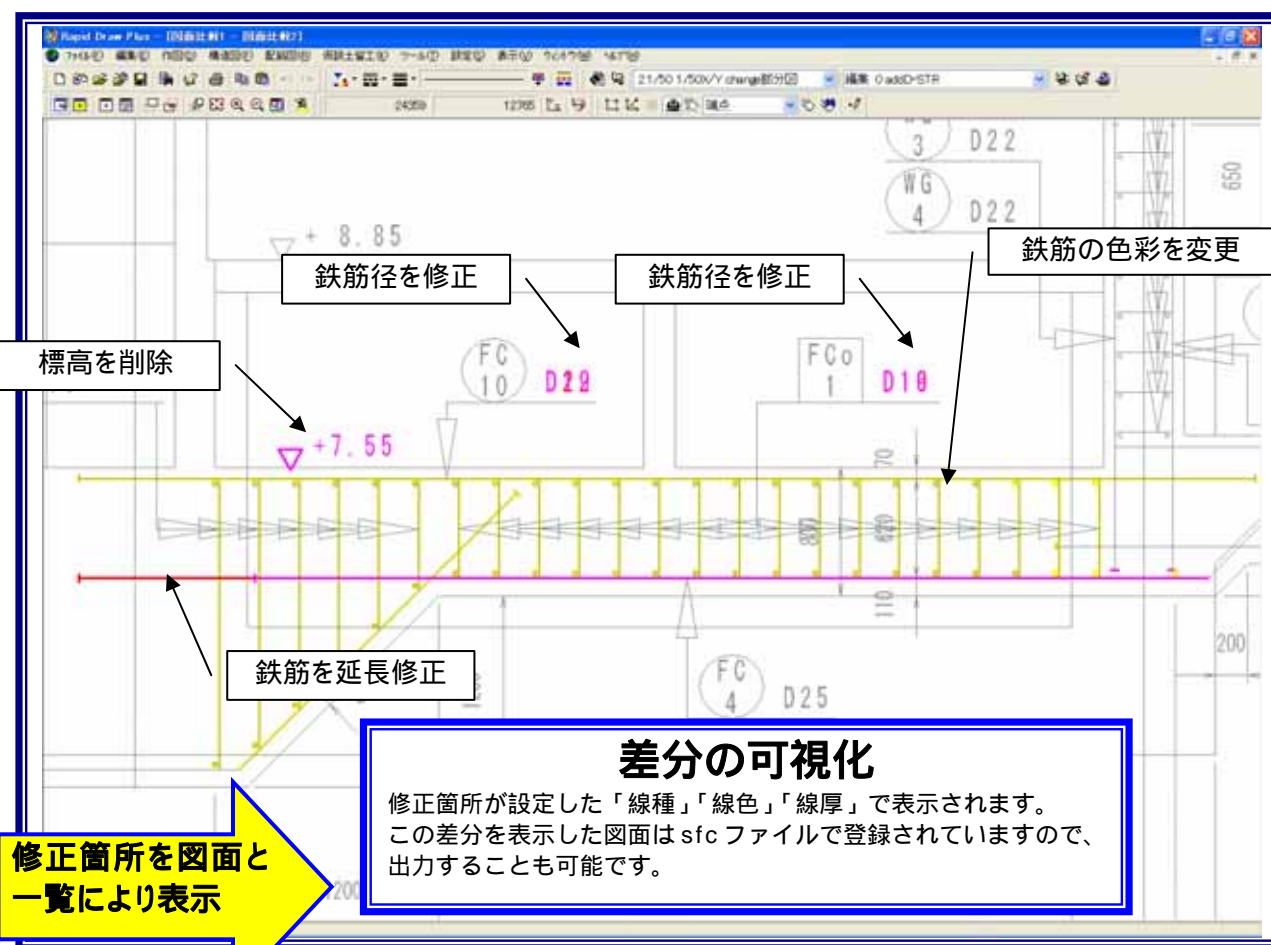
Rapid Draw Plus – [図面比較1 – 図面比較2]

ファイル(F) 編集(E) 作図(D) 構造図(S) 配筋図(B) 用語土留工(K) ツール(T) 設定(O) 表示(V) ウィンドウ(W) ヘルプ(H)

21/50 1/50V/Y change部分図

編集 0 addD-STR

24359

12765

端点

3 D22

WG 4 D22

650

+ 8.85

鉄筋径を修正

鉄筋径を修正

鉄筋の色彩を変更

標高を削除

FC 10 D29

FCo 1 D10

+7.55

70

300

400

110

鉄筋を延長修正

200

FC 4 D25

差分の可視化

修正箇所が設定した「線種」「線色」「線厚」で表示されます。
この差分を表示した図面はsfcファイルで登録されていますので、出力することも可能です。

修正箇所を図面と一覧により表示

200